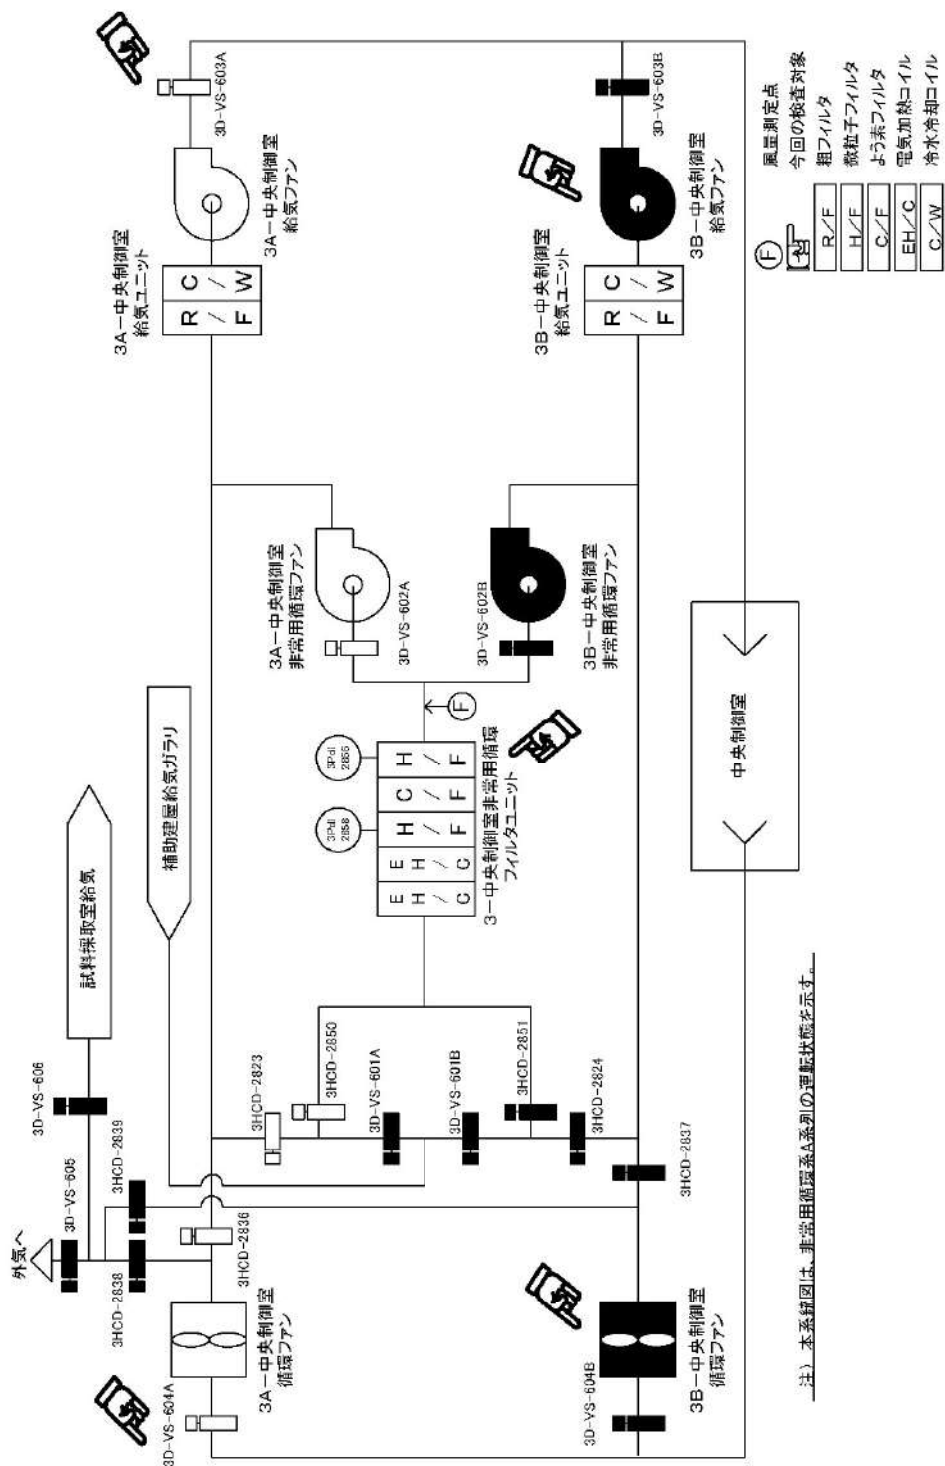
3A－中央制御室
給気ユニット

R
/
F

C
/
W

3A－中央制御室
給気ファン

3D-VS-603A

3B－中央制御室
給気ユニット

R
/
F

C
/
W

3B－中央制御室
給気ファン

3D-VS-603B

風量測定点
今回の検査対象

| R／F | 粗フィルタ |
|---|---|
| H／F | 微粒子フィルタ |
| C／F | よう素フィルタ |
| EH／C | 電気加熱コイル |
| C／W | 冷水冷却コイル |

3A－中央制御室
非常用循環ファン

3D-VS-602A

3B－中央制御室
非常用循環ファン

3D-VS-602B

F

中央制御室

補助建屋給気ガラリ

試料採取室給気

3PdI 2856

3PdI 2858

E
H
/
C

E
H
/
C

H
/
F

C
/
F

H
/
F

3－中央制御室非常用循環
フィルタユニット

3D-VS-606

3D-VS-605

外気へ

3HCD-2839

3HCD-2838

3HCD-2836

3HCD-2823

3HCD-2850

3D-VS-601A

3D-VS-601B

3HCD-2851

3HCD-2824

3HCD-2837

3D-VS-604A

3A－中央制御室
循環ファン

3B－中央制御室
循環ファン

3D-VS-604B

注） 本系統図は、非常用循環系A系列の運転状態を示す。